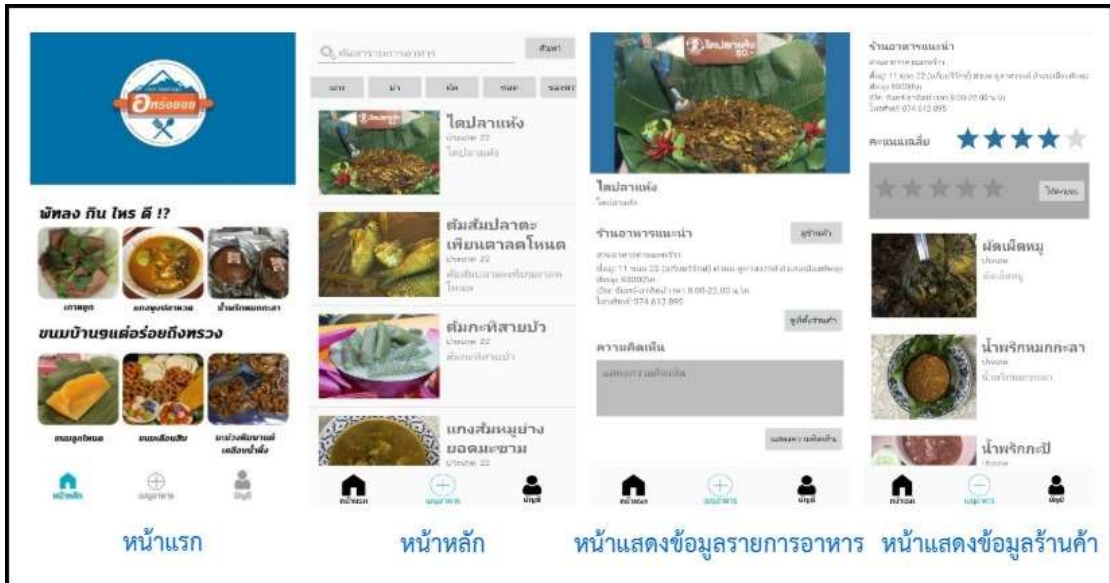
อิหร็อยยย

พัทลง กิน ไหร ดี !?

เกาหมูก

แกงพุงปลาหวด

น้ำพริกหมกกะลา

ขนมบ้านๆแต่อร่อยถึงทรวง

ขนมลูกโหนด

ขนมเดือนสิบ

มะม่วงหิมพานต์เคลือบน้ำผึ้ง

หน้าหลัก

เมนูอาหาร

บัญชี

ค้นหารายการอาหาร

ค้นหา

ไตปลาแห้ง

ไตปลาแห้ง

ต้มส้มปลาตะเพียนตาลลดโหนด

ต้มกะทิสายบัว

แกงส้มหมูย่างยอดมะขาม

หน้าแรก

เมนูอาหาร

บัญชี

ไตปลาแห้ง

ไตปลาแห้ง

ร้านอาหารแนะนำ

ความคิดเห็น

แสดงความคิดเห็น

หน้าแรก

เมนูอาหาร

บัญชี

ร้านอาหารแนะนำ

คะแนนเฉลี่ย

ผัดเผ็ดหมู

ผัดเผ็ดหมู

น้ำพริกหมกกะลา

น้ำพริกกะปิ

หน้าแรก

เมนูอาหาร

บัญชี

หน้าแรก

หน้าหลัก

หน้าแสดงข้อมูลรายการอาหาร

หน้าแสดงข้อมูลร้านค้า